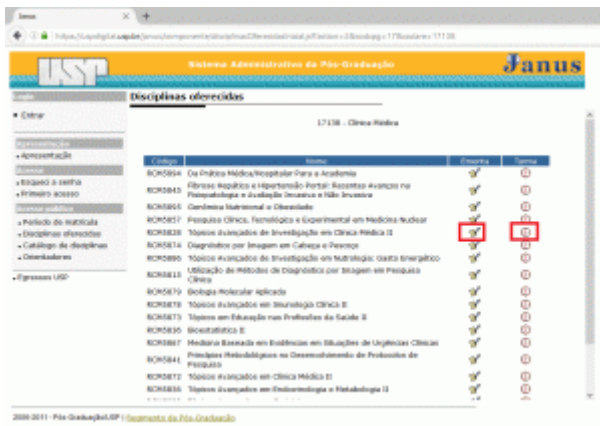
Janus

https://uspdigital.usp.br/janus/componente/disciplinasOferecidasInicial.jsf?action=3&codcpg=17&codare=17138

USP

Sistema Administrativo da Pós-Graduação

Janus

Login

• Entrar

Apresentação

• Apresentação

Acesso

• Esqueci a senha
• Primeiro acesso

Acesso público

• Período de matrícula
• Disciplinas oferecidas
• Catálogo de disciplinas
• Orientadores

• Egressos USP

Disciplinas oferecidas

17138 - Clínica Médica

| Código | Nome | Ementa | Turma |
|---|---|---|---|
| RCM5864 | Da Prática Médica/Hospitalar para a Academia | | |
| RCM5843 | Fibrose Hepática e Hipertensão Portal: Recentes Avanços na Fisiopatologia e Avaliação Invasiva e Não Invasiva | | |
| RCM5865 | Genômica Nutricional e Obesidade | | |
| RCM5857 | Pesquisa Clínica, Tecnológica e Experimental em Medicina Nuclear | | |
| RCM5828 | Tópicos Avançados de Investigação em Clínica Médica II | | |
| RCM5874 | Diagnóstico por Imagem em Cabeça e Pescoço | | |
| RCM5866 | Tópicos Avançados de Investigação em Nutrologia: Gasto Energético | | |
| RCM5813 | Utilização de Métodos de Diagnóstico por Imagem em Pesquisa Clínica | | |
| RCM5879 | Biologia Molecular Aplicada | | |
| RCM5878 | Tópicos Avançados em Neurologia Clínica II | | |
| RCM5873 | Tópicos em Educação nas Profissões da Saúde II | | |
| RCM5836 | Bioestatística II | | |
| RCM5867 | Medicina Baseada em Evidências em Situações de Urgências Clínicas | | |
| RCM5841 | Princípios Metodológicos no Desenvolvimento de Protocolos de Pesquisa | | |
| RCM5872 | Tópicos Avançados em Clínica Médica II | | |
| RCM5856 | Tópicos Avançados em Endocrinologia e Metabologia II | | |

2006-2011 - Pró-Graduação/USP | Regimento da Pós-Graduação